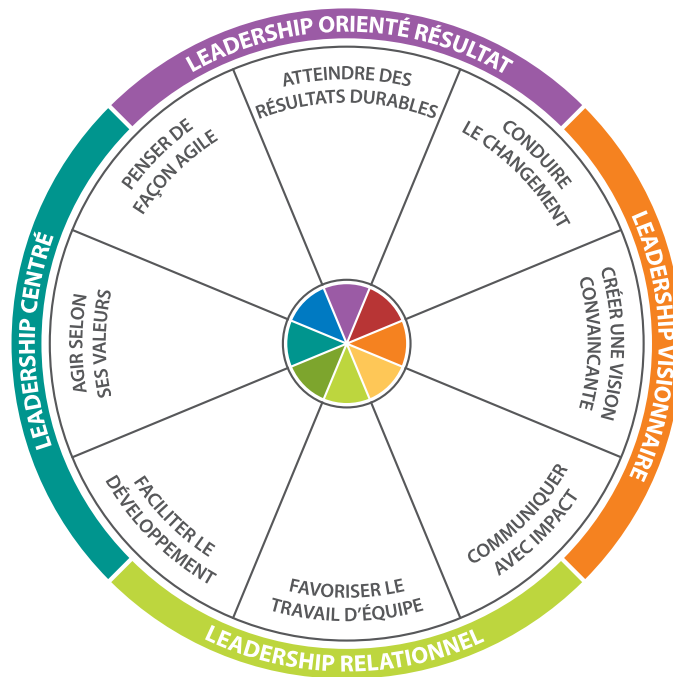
LEADERSHIP ORIENTÉ RÉSULTAT

ATTEINDRE DES RÉSULTATS DURABLES

CONDUIRE LE CHANGEMENT

LEADERSHIP VISIONNAIRE

CRÉER UNE VISION CONVAINCANTE

COMMUNIQUER AVEC IMPACT

LEADERSHIP RELATIONNEL

FAVORISER LE TRAVAIL D'ÉQUIPE

FACILITER LE DÉVELOPPEMENT

LEADERSHIP CENTRÉ

AGIR SELON SES VALEURS

PENSER DE FAÇON AGILE